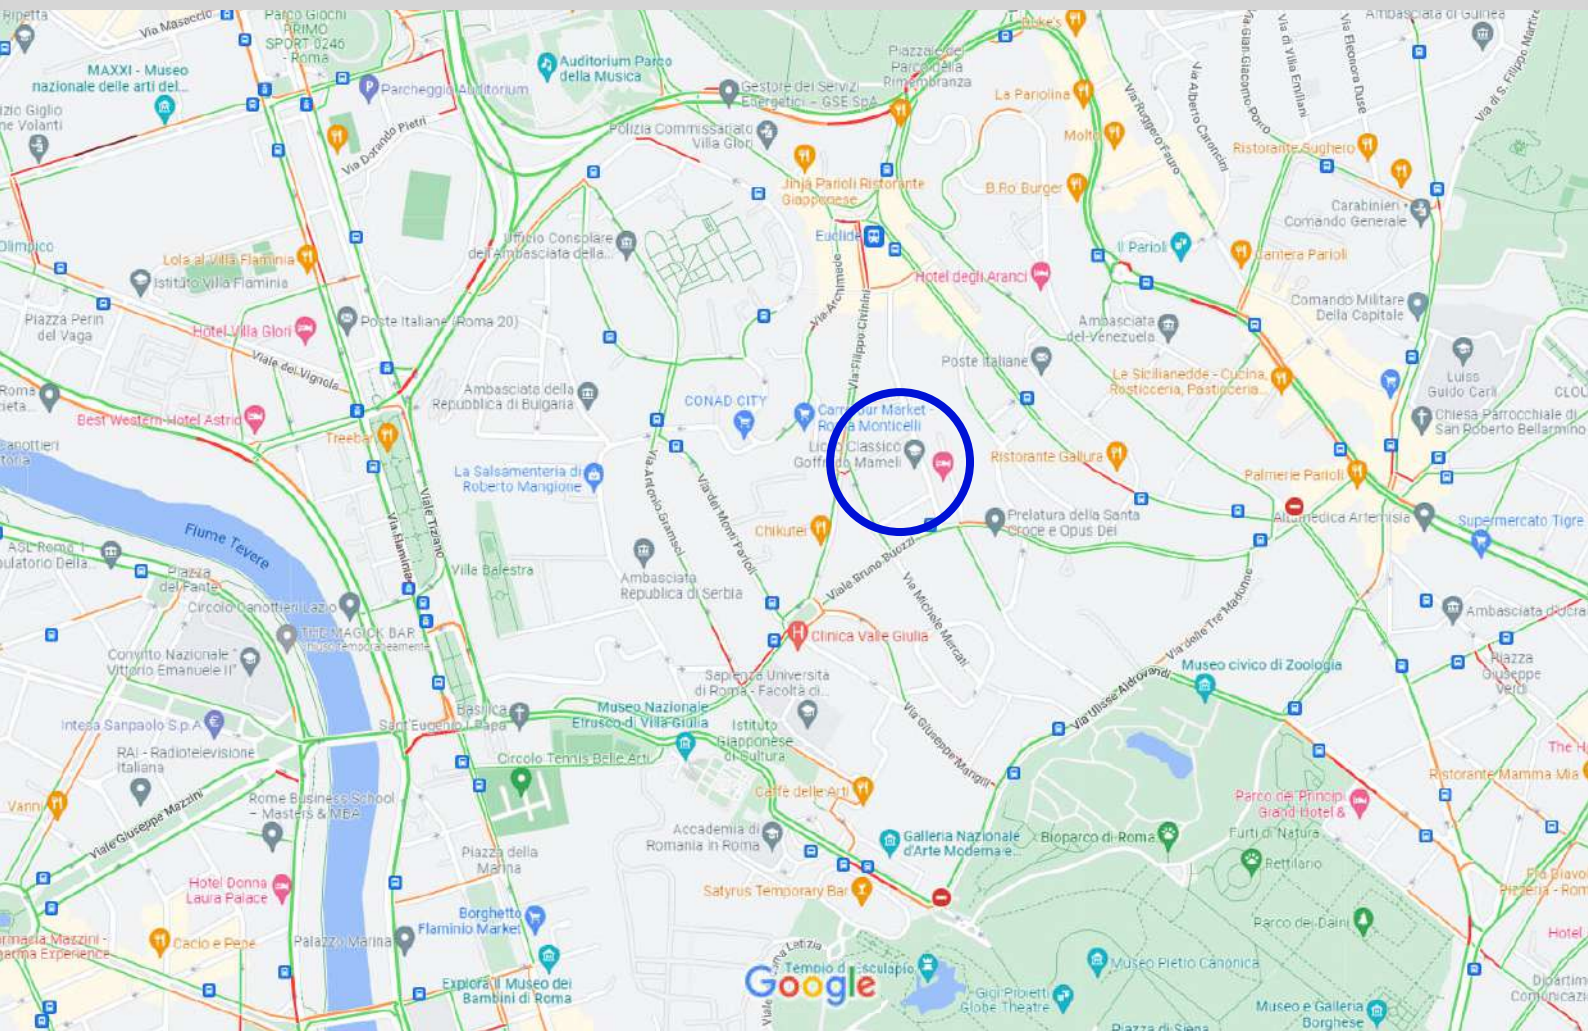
Ripetta
Via Masaccio
Parco Giochi PRIMO SPORT 0246 - Roma
MAXXI - Museo nazionale delle arti del...
Auditorium Parco della Musica
Parcheggio Auditorium
Via Dorando Pietri
Gestore dei Servizi Energetici - GSE SpA
Piazzale del Parco della Rimembranza
Duke's
La Pariolina
Molto
Polizia Commissariato Villa Glori
Jinja Parioli Ristorante Giapponese
B.Fo Burger
Ristorante Sugherò
Carabinieri - Comando Generale
Ambasciata di Guinea
Via di S. Filippo Martire
Via Eleonora Duse
Via di Villa Emiliani
Via Gian Giacomo Porro
Via Alberto Cadlolo
Via Ruggero Fauro
Ufficio Consolare dell'Ambasciata della...
Euclide
I Parioli
Cantera Parioli
Hotel degli Aranci
Via Archimede
Via Filippo Civinini
Olimpico
Lola al Villa Flaminia
Istituto Villa Flaminia
Piazza Perin del Vaga
Hotel Villa Glori
Poste Italiane (Roma 20)
Viale dei Vignola
Ambasciata del Venezuela
Comando Militare Della Capitale
Poste Italiane
Le Sicilianedde - Cucina, Rosticceria, Pasticceria
Luiss Guido Carli
Chiesa Parrocchiale di San Roberto Bellarmino
Best Western Hotel Astrid
Treebar
Ambasciata della Repubblica di Bulgaria
CONAD CITY
Carrefour Market - Roma Monticelli
Liceo Classico Goffredo Mameli
Ristorante Gallura
Palmerie Parioli
La Salsamenteria di Roberto Mangione
Via Antonio Gramsci
Via dei Monti Parioli
Chikuzen
Prelatura della Santa Croce e Opus Dei
Altamedica Artemisia
Supermercato Tigre
Flume Tevere
ASL Roma 1 ...ulatorio Della...
Piazza del Fante
Via Flaminia
Viale Tiziano
Villa Balestra
Ambasciata Repubblica di Serbia
Viale Bruno Buozzi
Via Michele Mercati
Via delle Tre Madonne
Ambasciata d'Ucra...
Circolo Canottieri Lazio
THE MAGICK BAR Chiuso temporaneamente
Clinica Valle Giulia
Convitto Nazionale Vittorio Emanuele II
Sapienza Università di Roma - Facoltà di...
Museo civico di Zoologia
Piazza Giuseppe Verdi
Intesa Sanpaolo S.p.A.
Basilica Sant'Eugenio I Papa
Museo Nazionale Etrusco di Villa Giulia
Istituto Giapponese di Cultura
Via Ulisse Aldrovandi
Via Giuseppe Mangili
The H...
RAI - Radiotelevisione Italiana
Circolo Tennis Belle Arti
Ristorante Mamma Mia
Vanni
Viale Giuseppe Mazzini
Rome Business School - Masters & MBA
Caffè delle Arti
Parco dei Principi Grand Hotel &...
Accademia di Romania in Roma
Galleria Nazionale d'Arte Moderna e...
Bioparco di Roma
Furti di Natura
Rettilario
Piazza della Marina
Hotel Donna Laura Palace
Satyrus Temporary Bar
Fra Diavolo Pizzeria - Rom...
Borghetto Flaminio Market
Parco dei Daini
...rmacia Mazzini - ...arma Experience
Cacio e Pepe
Palazzo Marina
Hotel
Viale delle Belle Arti
Via Enrico Letizia
Tempio di Esculapio
Museo Pietro Canonica
Explora Il Museo dei Bambini di Roma
Google
Globe Theatre Gigi Proietti
Museo e Galleria Borghese
Dipartim... ...onica...
Piazza di Siena